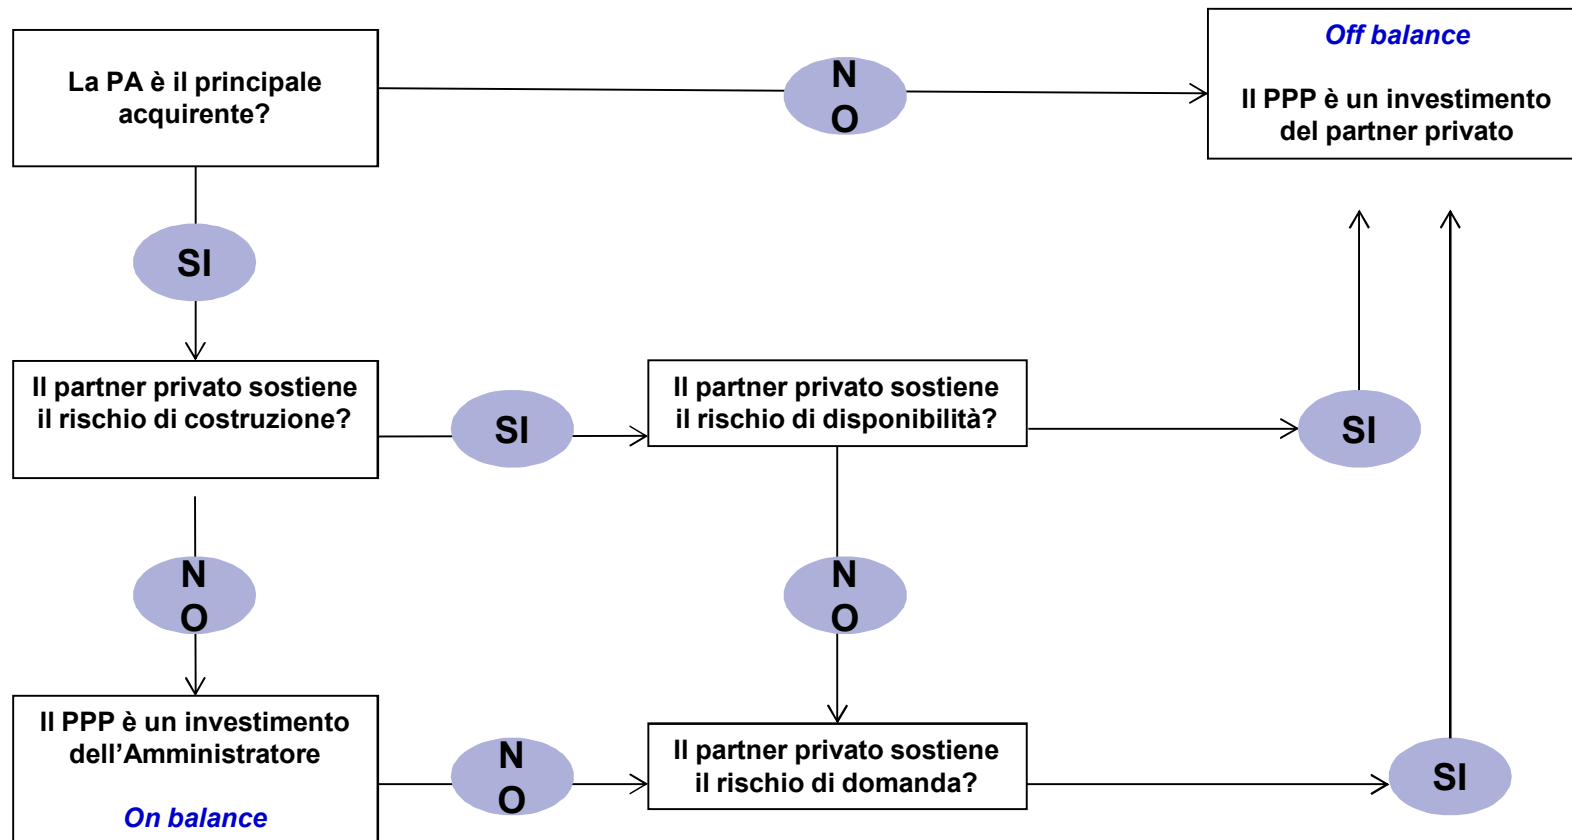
La PA è il principale acquirente?

NO

Off balance

Il PPP è un investimento del partner privato

SI

Il partner privato sostiene il rischio di costruzione?

SI

Il partner privato sostiene il rischio di disponibilità?

SI

NO

NO

Il PPP è un investimento dell’Amministratore

On balance

NO

Il partner privato sostiene il rischio di domanda?

SI